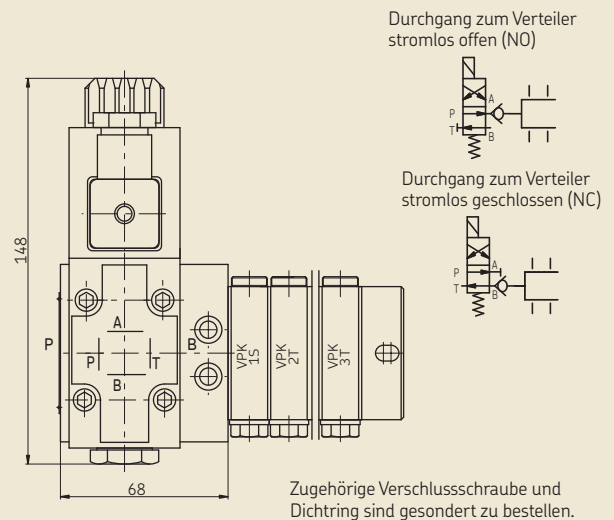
Durchgang zum Verteiler stromlos offen (NO)

P
T
A
B

Durchgang zum Verteiler stromlos geschlossen (NC)

P
T
A
B

148

P
A
P
T
B
B

VPK 1S
VPK 2T
VPK 3T

68

Zugehörige Verschlussschraube und Dichtring sind gesondert zu bestellen.